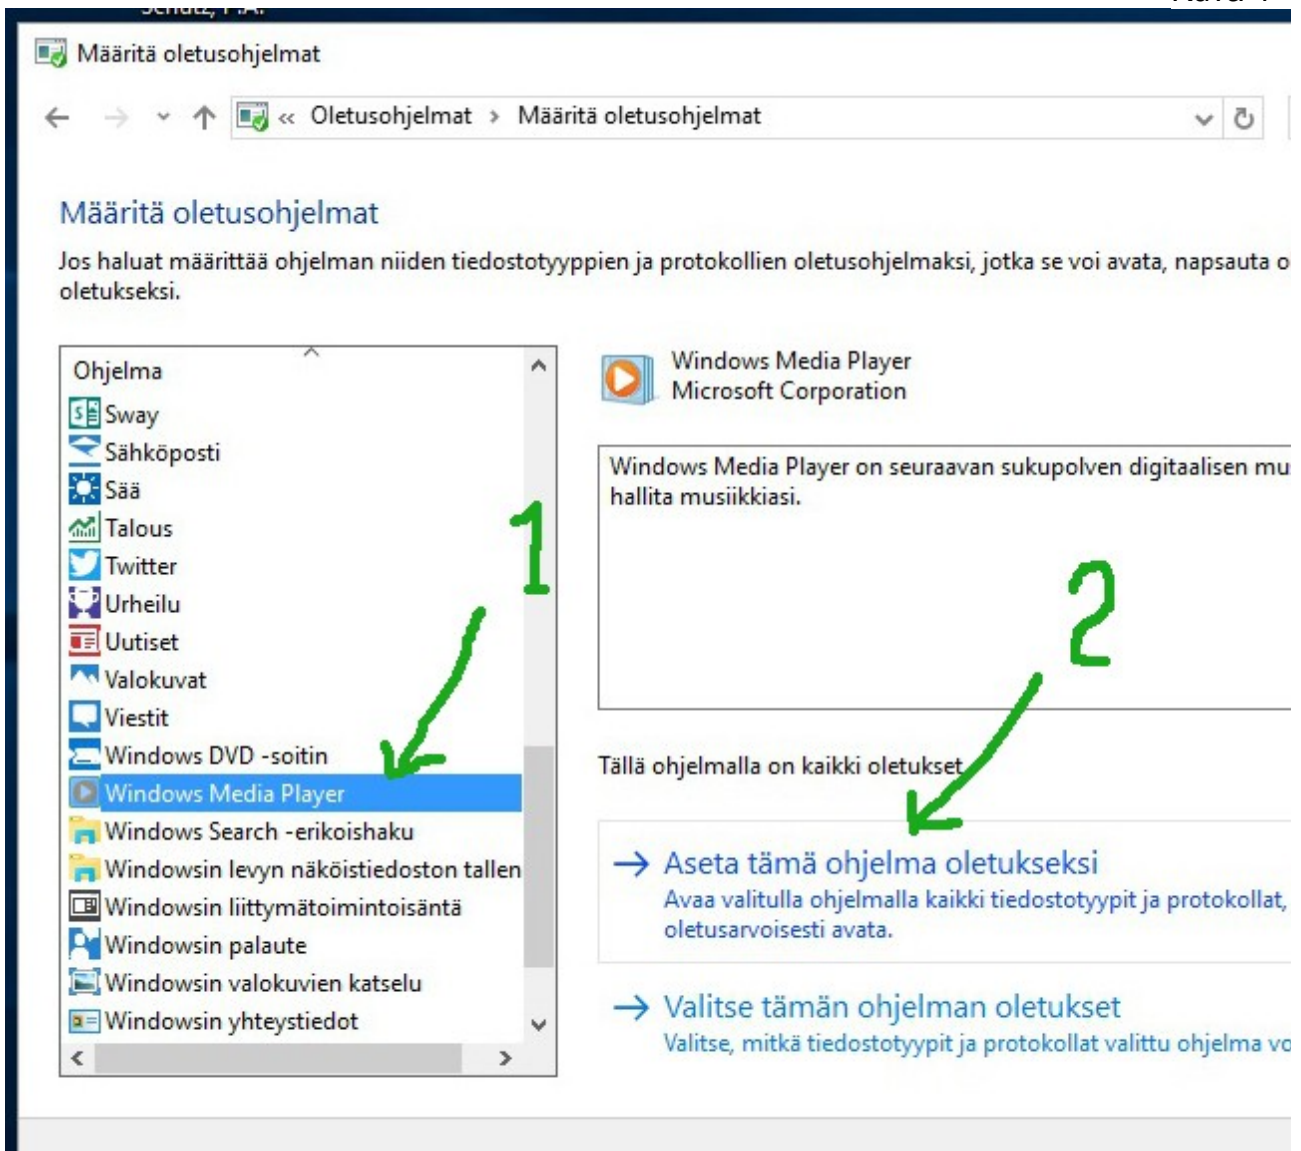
Määritä oletusohjelmat

« Oletusohjelmat › Määritä oletusohjelmat

Määritä oletusohjelmat

Jos haluat määrittää ohjelman niiden tiedostotyyppien ja protokollien oletusohjelmaksi, jotka se voi avata, napsauta o oletukseksi.

Ohjelma
Sway
Sähköposti
Sää
Talous
Twitter
Urheilu
Uutiset
Valokuvat
Viestit
Windows DVD -soitin
Windows Media Player
Windows Search -erikoishaku
Windowsin levyn näköistiedoston tallen
Windowsin liittymätoimintoisäntä
Windowsin palaute
Windowsin valokuvien katselu
Windowsin yhteystiedot

Windows Media Player
Microsoft Corporation

Windows Media Player on seuraavan sukupolven digitaalisen mu hallita musiikkiasi.

1

2

Tällä ohjelmalla on kaikki oletukset

→ Aseta tämä ohjelma oletukseksi
Avaa valitulla ohjelmalla kaikki tiedostotyypit ja protokollat, oletusarvoisesti avata.

→ Valitse tämän ohjelman oletukset
Valitse, mitkä tiedostotyypit ja protokollat valittu ohjelma vo